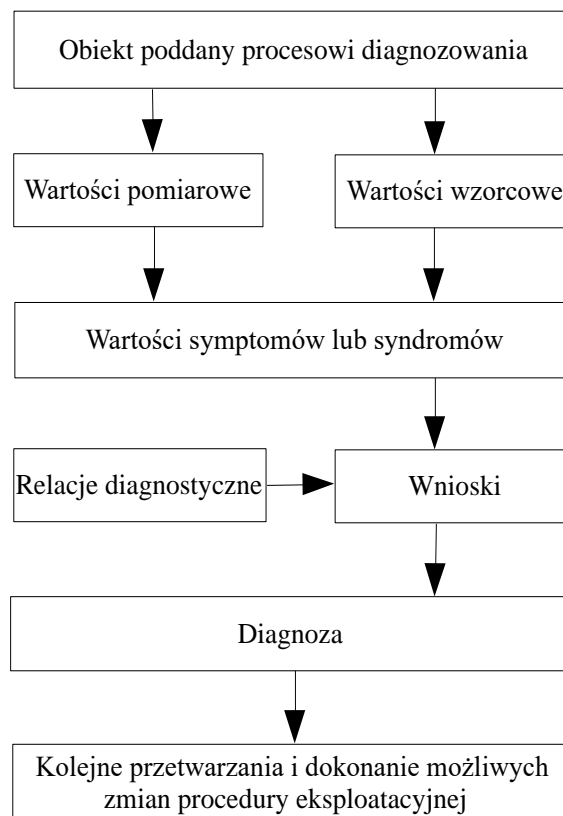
Obiekt poddany procesowi diagnozowania

Wartości pomiarowe

Wartości wzorcowe

Wartości symptomów lub syndromów

Relacje diagnostyczne

Wnioski

Diagnoza

Kolejne przetwarzania i dokonanie możliwych zmian procedury eksploatacyjnej